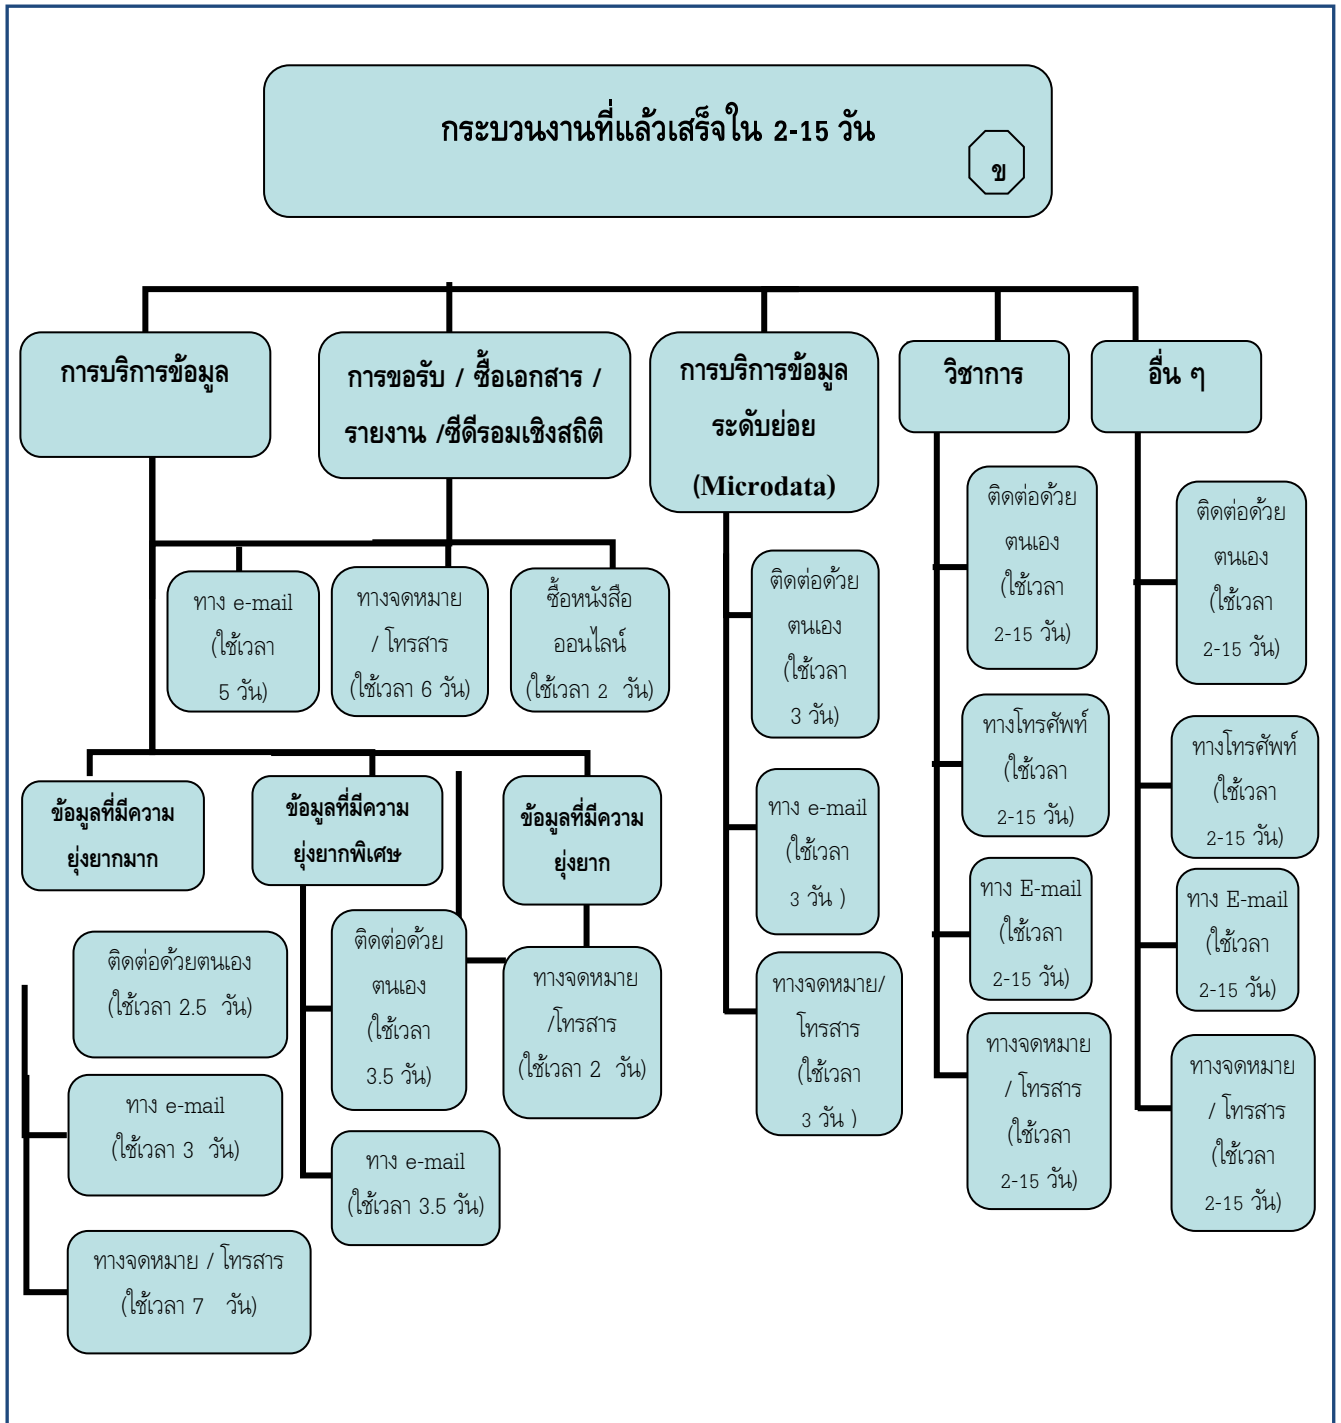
กระบวนงานที่แล้วเสร็จใน 2-15 วัน

ข

การบริการข้อมูล

การขอรับ / ซื้อเอกสาร / รายงาน /ซีดีรอมเชิงสถิติ

การบริการข้อมูลระดับย่อย (Microdata)

วิชาการ

อื่น ๆ

ทาง e-mail (ใช้เวลา 5 วัน)

ทางจดหมาย / โทรสาร (ใช้เวลา 6 วัน)

ซื้อหนังสือออนไลน์ (ใช้เวลา 2 วัน)

ข้อมูลที่มีความยุ่งยากมาก

ข้อมูลที่มีความยุ่งยากพิเศษ

ข้อมูลที่มีความยุ่งยาก

ติดต่อด้วยตนเอง (ใช้เวลา 2.5 วัน)

ทาง e-mail (ใช้เวลา 3 วัน)

ทางจดหมาย / โทรสาร (ใช้เวลา 7 วัน)

ติดต่อด้วยตนเอง (ใช้เวลา 3.5 วัน)

ทาง e-mail (ใช้เวลา 3.5 วัน)

ทางจดหมาย /โทรสาร (ใช้เวลา 2 วัน)

ติดต่อด้วยตนเอง (ใช้เวลา 3 วัน)

ทาง e-mail (ใช้เวลา 3 วัน )

ทางจดหมาย/โทรสาร (ใช้เวลา 3 วัน )

ติดต่อด้วยตนเอง (ใช้เวลา 2-15 วัน)

ทางโทรศัพท์ (ใช้เวลา 2-15 วัน)

ทาง E-mail (ใช้เวลา 2-15 วัน)

ทางจดหมาย / โทรสาร (ใช้เวลา 2-15 วัน)

ติดต่อด้วยตนเอง (ใช้เวลา 2-15 วัน)

ทางโทรศัพท์ (ใช้เวลา 2-15 วัน)

ทาง E-mail (ใช้เวลา 2-15 วัน)

ทางจดหมาย / โทรสาร (ใช้เวลา 2-15 วัน)